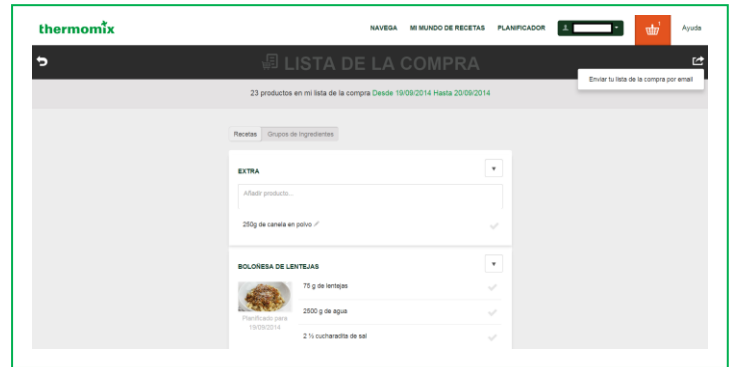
thermomix

NAVEGA MI MUNDO DE RECETAS PLANIFICADOR Ayuda

LISTA DE LA COMPRA

Enviar tu lista de la compra por email

23 productos en mi lista de la compra Desde 19/09/2014 Hasta 20/09/2014

Recetas Grupos de Ingredientes

EXTRA

Añadir producto...

250g de canela en polvo

BOLOÑESA DE LENTEJAS

Planificado para 19/09/2014

75 g de lentejas

2500 g de agua

2 ½ cucharadita de sal